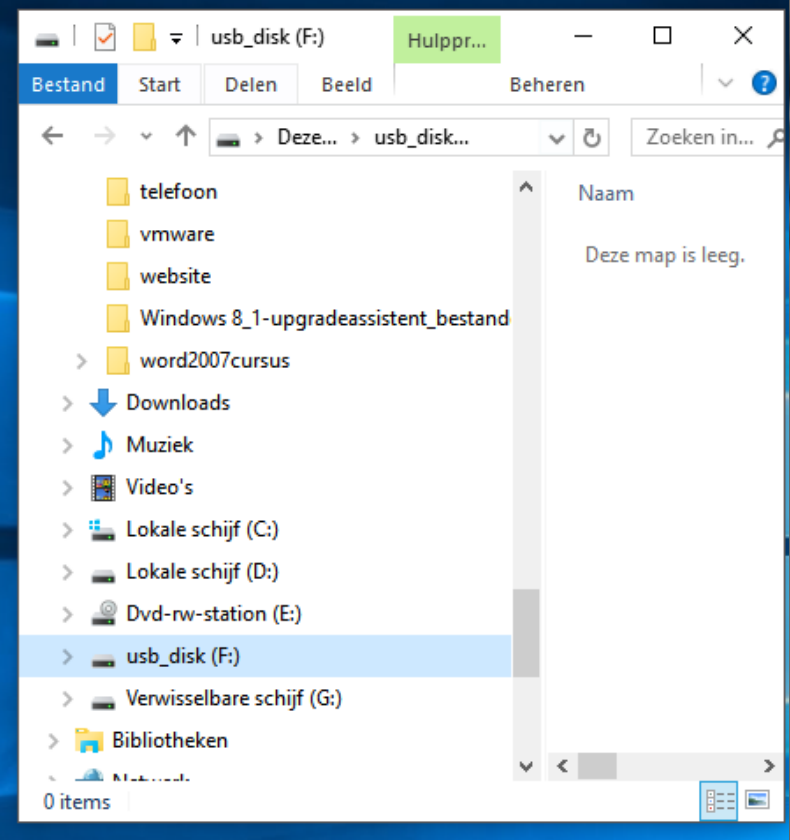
usb_disk (F:)

Hulppr...

Bestand Start Delen Beeld Beheren

Deze... › usb_disk...

Zoeken in...

telefoon
vmware
website
Windows 8_1-upgradeassistent_bestand
word2007cursus
Downloads
Muziek
Video's
Lokale schijf (C:)
Lokale schijf (D:)
Dvd-rw-station (E:)
usb_disk (F:)
Verwisselbare schijf (G:)
Bibliotheken
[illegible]

Naam

Deze map is leeg.

0 items